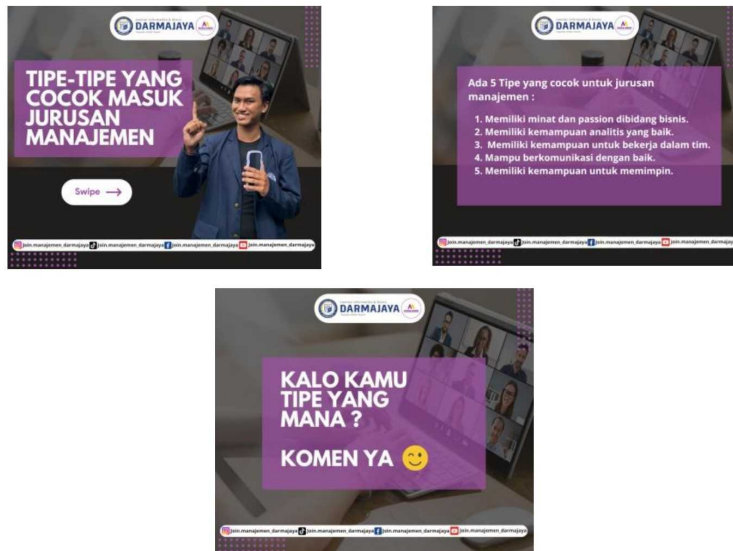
DARMAJAYA

TIPE-TIPE YANG COCOK MASUK JURUSAN MANAJEMEN

Swipe ⟶

join.manajemen_darmajaya join.manajemen_darmajaya join.manajemen_darmajaya join.manajemen_darmajaya

DARMAJAYA

Ada 5 Tipe yang cocok untuk jurusan manajemen :

1. Memiliki minat dan passion dibidang bisnis.
2. Memiliki kemampuan analitis yang baik.
3. Memiliki kemampuan untuk bekerja dalam tim.
4. Mampu berkomunikasi dengan baik.
5. Memiliki kemampuan untuk memimpin.

join.manajemen_darmajaya join.manajemen_darmajaya join.manajemen_darmajaya join.manajemen_darmajaya

DARMAJAYA

KALO KAMU TIPE YANG MANA ?

KOMEN YA 🙂

join.manajemen_darmajaya join.manajemen_darmajaya join.manajemen_darmajaya join.manajemen_darmajaya